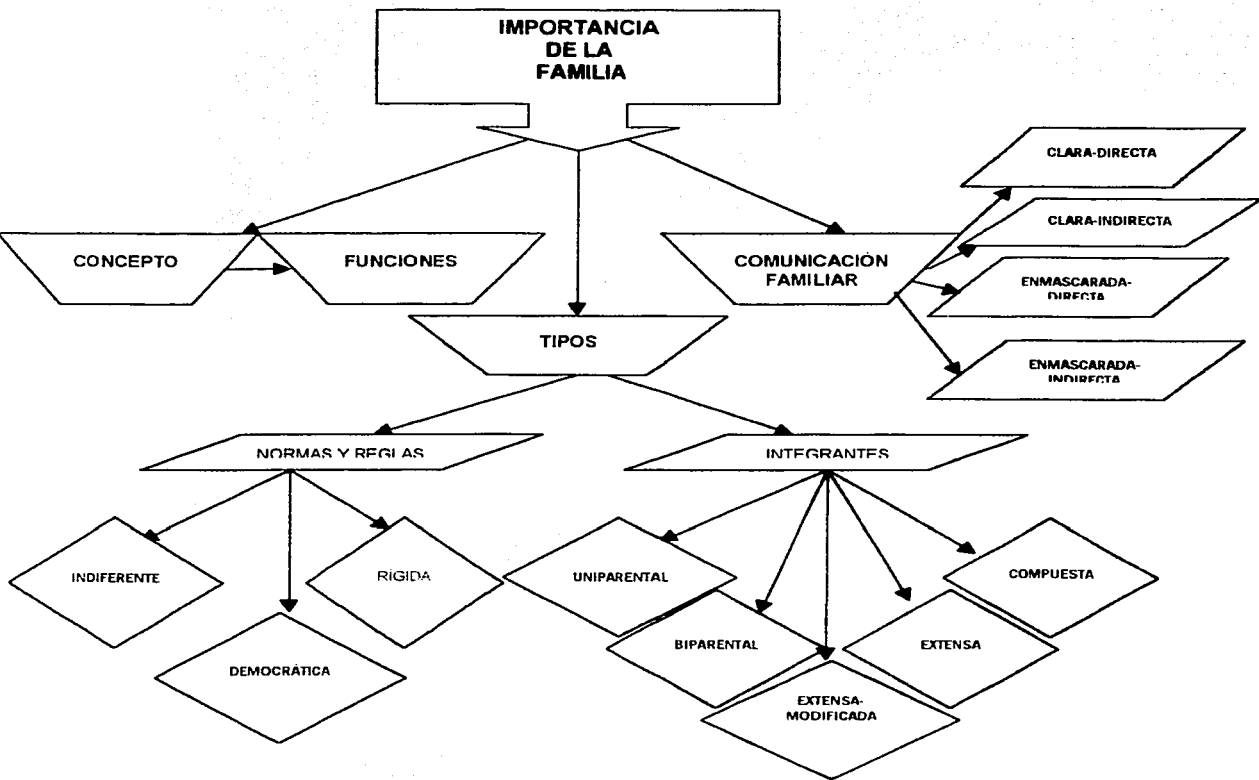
IMPORTANCIA DE LA FAMILIA

CONCEPTO

FUNCIONES

COMUNICACIÓN FAMILIAR

CLARA-DIRECTA

CLARA-INDIRECTA

ENMASCARADA-DIRECTA

ENMASCARADA-INDIRECTA

TIPOS

NORMAS Y REGLAS

INTEGRANTES

INDIFERENTE

RIGIDA

DEMOCRÁTICA

UNIPARENTAL

BIPARENTAL

EXTENSA-MODIFICADA

EXTENSA

COMPUESTA